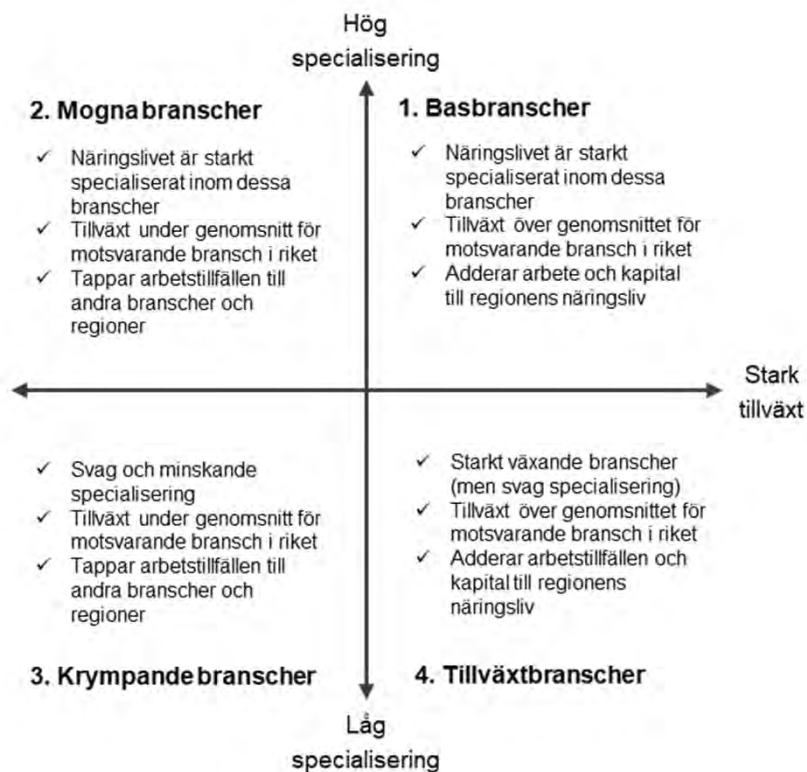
Hög specialisering

2. Mogna branscher

✓ Näringslivet är starkt specialiserat inom dessa branscher
✓ Tillväxt under genomsnitt för motsvarande bransch i riket
✓ Tappar arbetstillfällen till andra branscher och regioner

1. Basbranscher

✓ Näringslivet är starkt specialiserat inom dessa branscher
✓ Tillväxt över genomsnittet för motsvarande bransch i riket
✓ Adderar arbete och kapital till regionens näringsliv

Stark tillväxt

✓ Svag och minskande specialisering
✓ Tillväxt under genomsnitt för motsvarande bransch i riket
✓ Tappar arbetstillfällen till andra branscher och regioner

✓ Starkt växande branscher (men svag specialisering)
✓ Tillväxt över genomsnittet för motsvarande bransch i riket
✓ Adderar arbetstillfällen och kapital till regionens näringsliv

3. Krympande branscher

4. Tillväxtbranscher

Låg specialisering